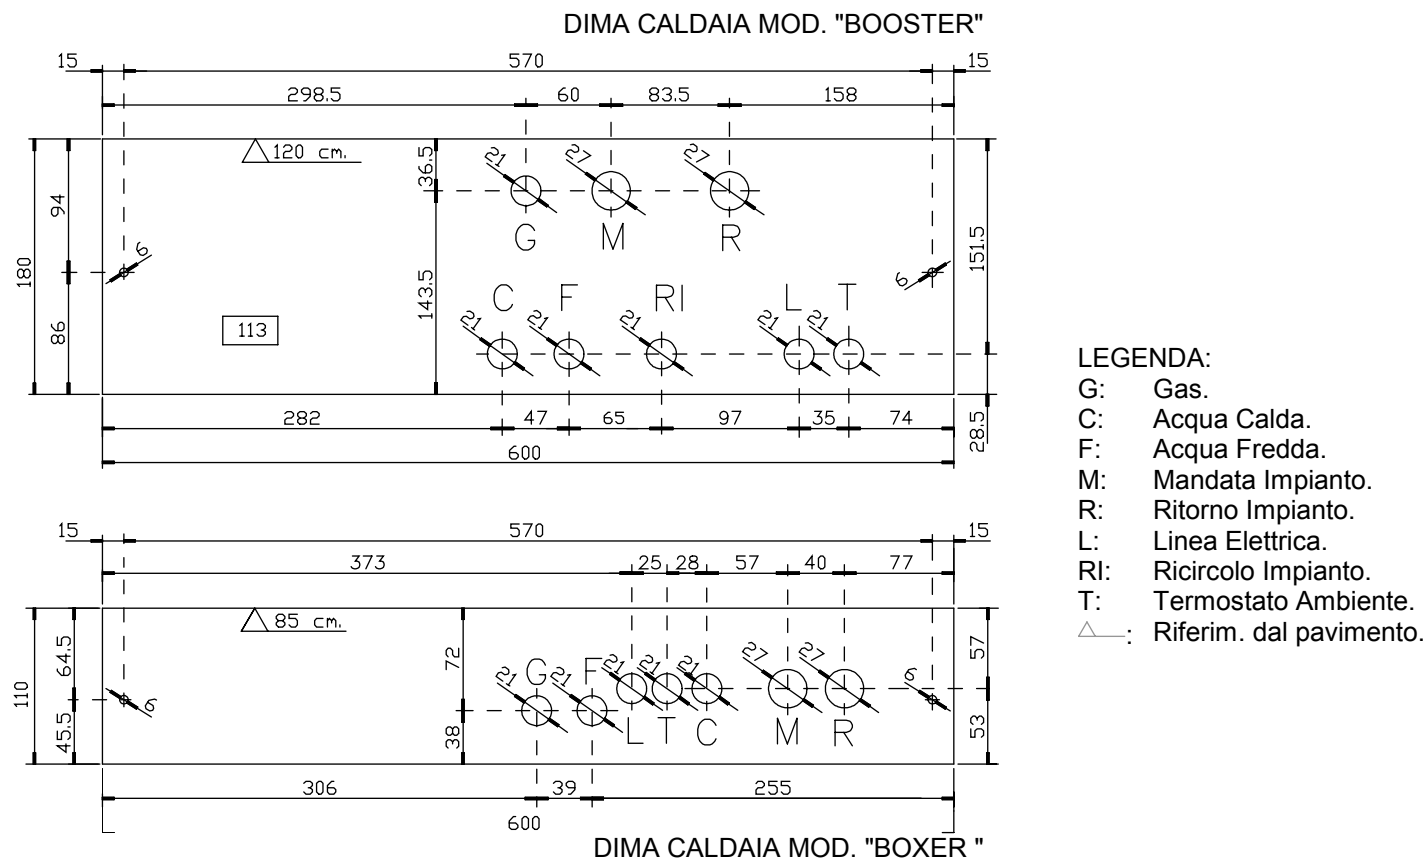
DIMA CALDAIA MOD. "BOOSTER"

15 570 15
298.5 60 83.5 158
120 cm.
36.5
21 27 27
G M R
94
180
6
151.5
6
143.5
C F RI L T
21 21 21 21 21
86
113
282 47 65 97 35 74
28.5
600

15 570 15
373 25 28 57 40 77
85 cm.
64.5
110
45.5
6
72
38
21 G 21 F 21 21 21 27 27
L T C M R
6
57
53
306 39 255
600
DIMA CALDAIA MOD. "BOXER "

LEGENDA:
G: Gas.
C: Acqua Calda.
F: Acqua Fredda.
M: Mandata Impianto.
R: Ritorno Impianto.
L: Linea Elettrica.
RI: Ricircolo Impianto.
T: Termostato Ambiente.
: Riferim. dal pavimento.